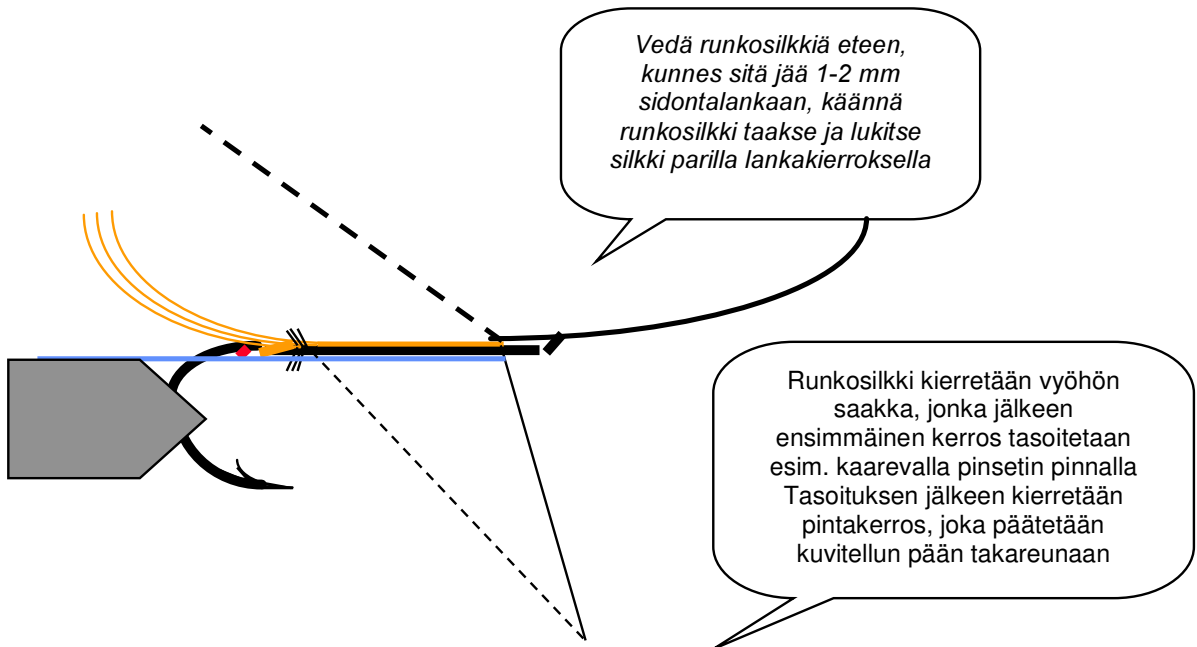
Vedä runkosilkkiä eteen, kunnes sitä jää 1-2 mm sidontalankaan, käännä runkosilkki taakse ja lukitse silkki parilla lankakierroksella

Runkosilkki kierretään vyöhön saakka, jonka jälkeen ensimmäinen kerros tasoitetaan esim. kaarevalla pinsetin pinnalla Tasoituksen jälkeen kierretään pintakerros, joka päätetään kuvitellun pään takareunaan